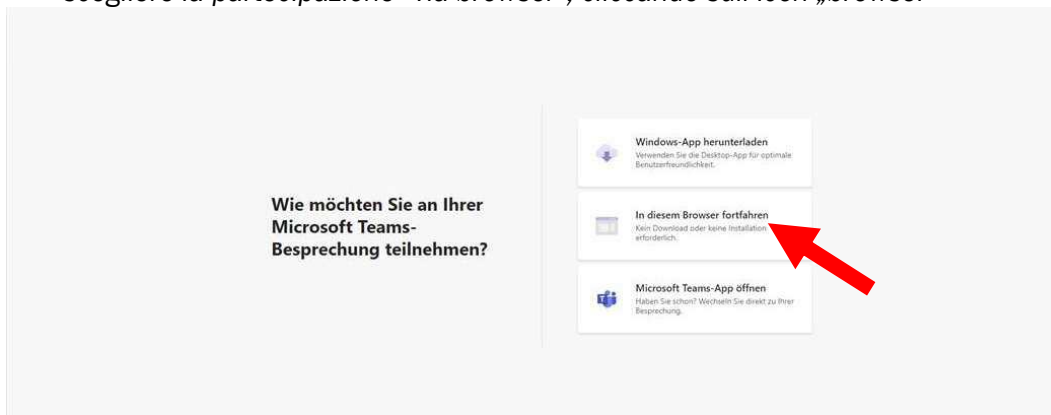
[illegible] la partecipazione "via browser", cliccando sull'icon „browser"

Wie möchten Sie an Ihrer Microsoft Teams-Besprechung teilnehmen?

Windows-App herunterladen
Verwenden Sie die Desktop-App für optimale Benutzerfreundlichkeit.

In diesem Browser fortfahren
Kein Download oder keine Installation erforderlich.

Microsoft Teams-App öffnen
Haben Sie schon? Wechseln Sie direkt zu Ihrer Besprechung.